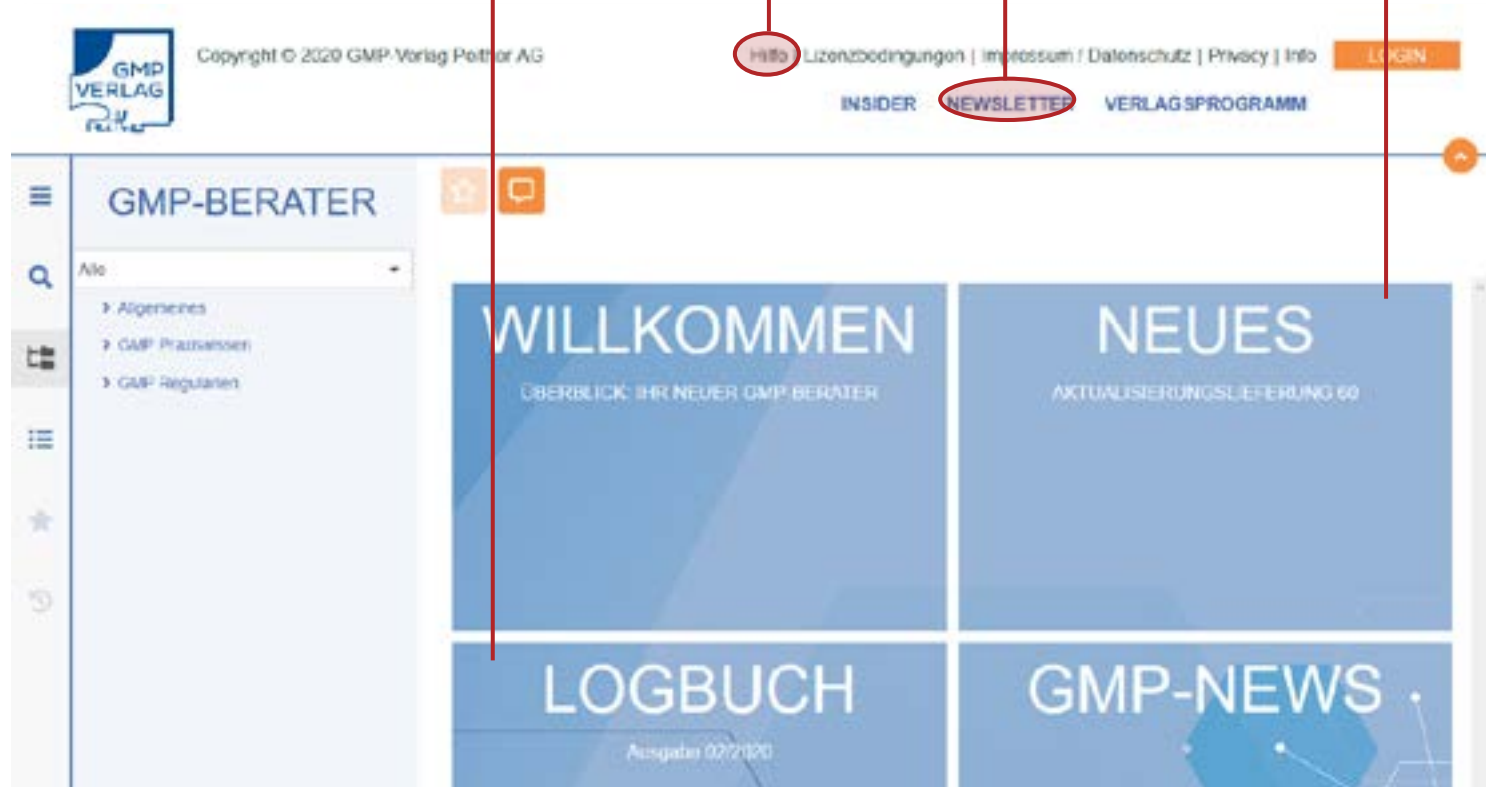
GMP VERLAG

Copyright © 2020 GMP-Verlag Peither AG

Hilfe | Lizenzbedingungen | Impressum / Datenschutz | Privacy | Info

LOGIN

INSIDER NEWSLETTER VERLAGSPROGRAMM

GMP-BERATER

Alle

Allgemeines
GMP Praxiswissen
GMP Regularien

WILLKOMMEN
ÜBERBLICK: IHR NEUER GMP-BERATER

NEUES
AKTUALISIERUNGSLIEFERUNG 60

LOGBUCH
Ausgabe 02/2020

GMP-NEWS